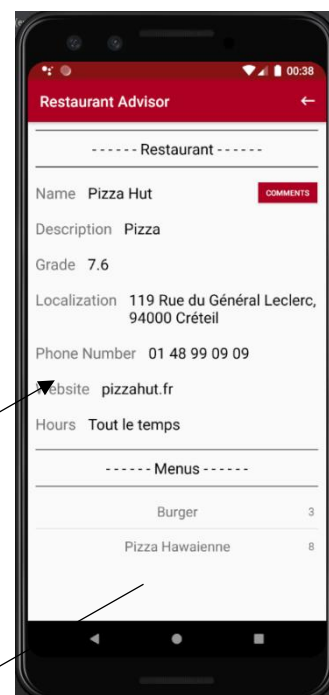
00:38

Restaurant Advisor

------ Restaurant ------

Name Pizza Hut

COMMENTS

Description Pizza

Grade 7.6

Localization 119 Rue du Général Leclerc, 94000 Créteil

Phone Number 01 48 99 09 09

Website pizzahut.fr

Hours Tout le temps

------ Menus ------

Burger 3

Pizza Hawaienne 8